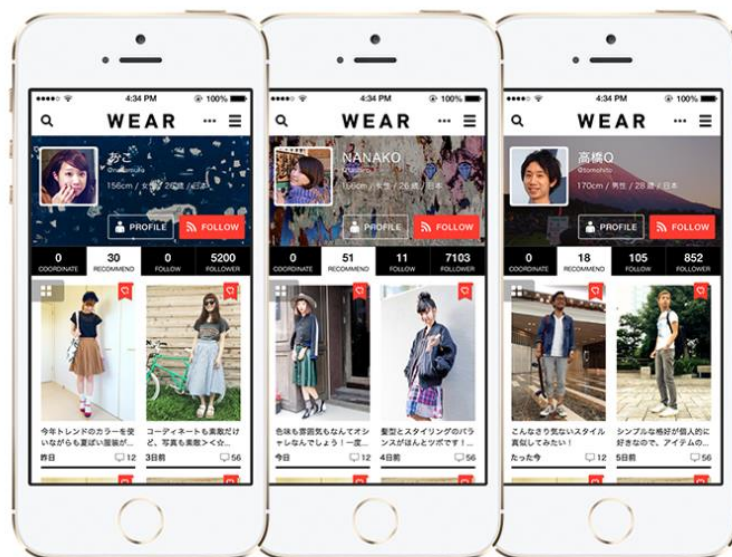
4:34 PM 100%
WEAR
あご
156cm / 女性 / 28歳 / 日本
PROFILE
FOLLOW
| 0 | 30 | 0 | 5200 |
|---|---|---|---|
| COORDINATE | RECOMMEND | FOLLOW | FOLLOWER |

今年トレンドのカラーを使いながらも夏ぽい服装が…
昨日
12
コーディネートも素敵だけど、写真も素敵〜く公…
3日前
56

4:34 PM 100%
WEAR
NANAKO
156cm / 女性 / 26歳 / 日本
PROFILE
FOLLOW
| 0 | 51 | 11 | 7103 |
|---|---|---|---|
| COORDINATE | RECOMMEND | FOLLOW | FOLLOWER |

色味も雰囲気もなんてオシャレなんでしょう！一度…
今日
12
髪型とスタイリングのバランスがほんとツボです！…
4日前
56

4:34 PM 100%
WEAR
高橋Q
@tomohito
170cm / 男性 / 28歳 / 日本
PROFILE
FOLLOW
| 0 | 18 | 105 | 852 |
|---|---|---|---|
| COORDINATE | RECOMMEND | FOLLOW | FOLLOWER |

こんなきう良いスタイル真似してみたい！
たった今
12
シンプルな格好が大好きなので、アイテムの…
5日前
56